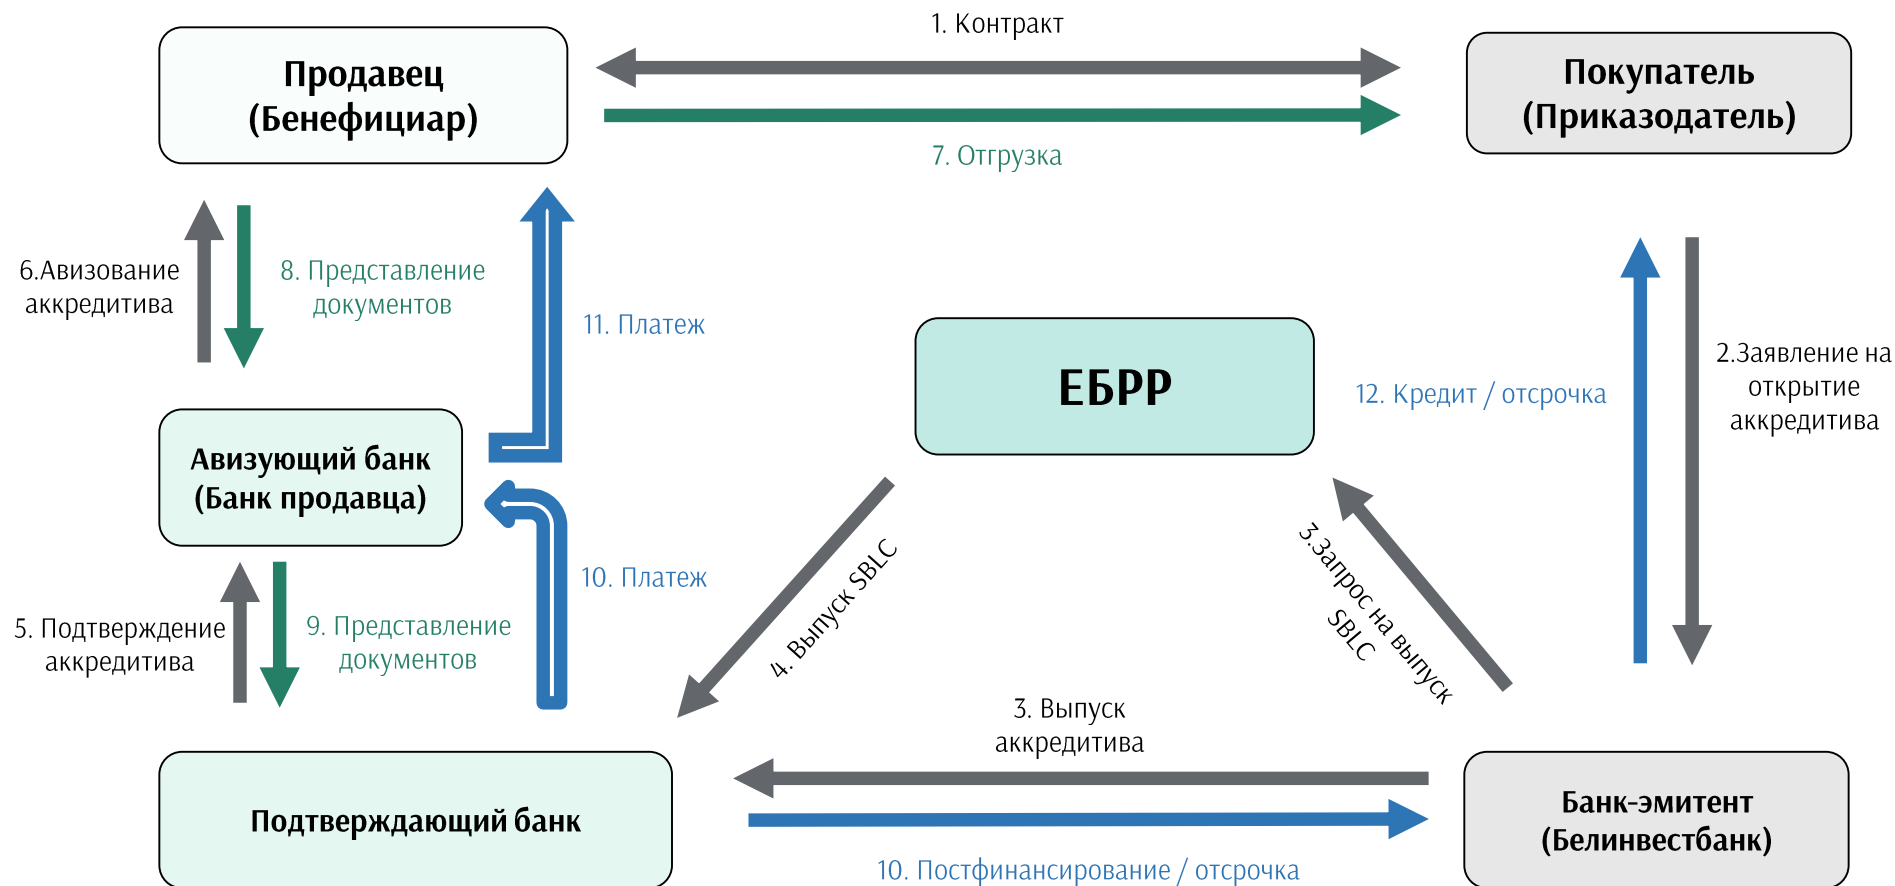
1. Контракт

Продавец (Бенефициар)

Покупатель (Приказодатель)

7. Отгрузка

6.Авизование аккредитива

8. Представление документов

11. Платеж

ЕБРР

12. Кредит / отсрочка

2.Заявление на открытие аккредитива

Авизующий банк (Банк продавца)

10. Платеж

4. Выпуск SBLC

3.Запрос на выпуск SBLC

5. Подтверждение аккредитива

9. Представление документов

3. Выпуск аккредитива

Подтверждающий банк

Банк-эмитент (Белинвестбанк)

10. Постфинансирование / отсрочка